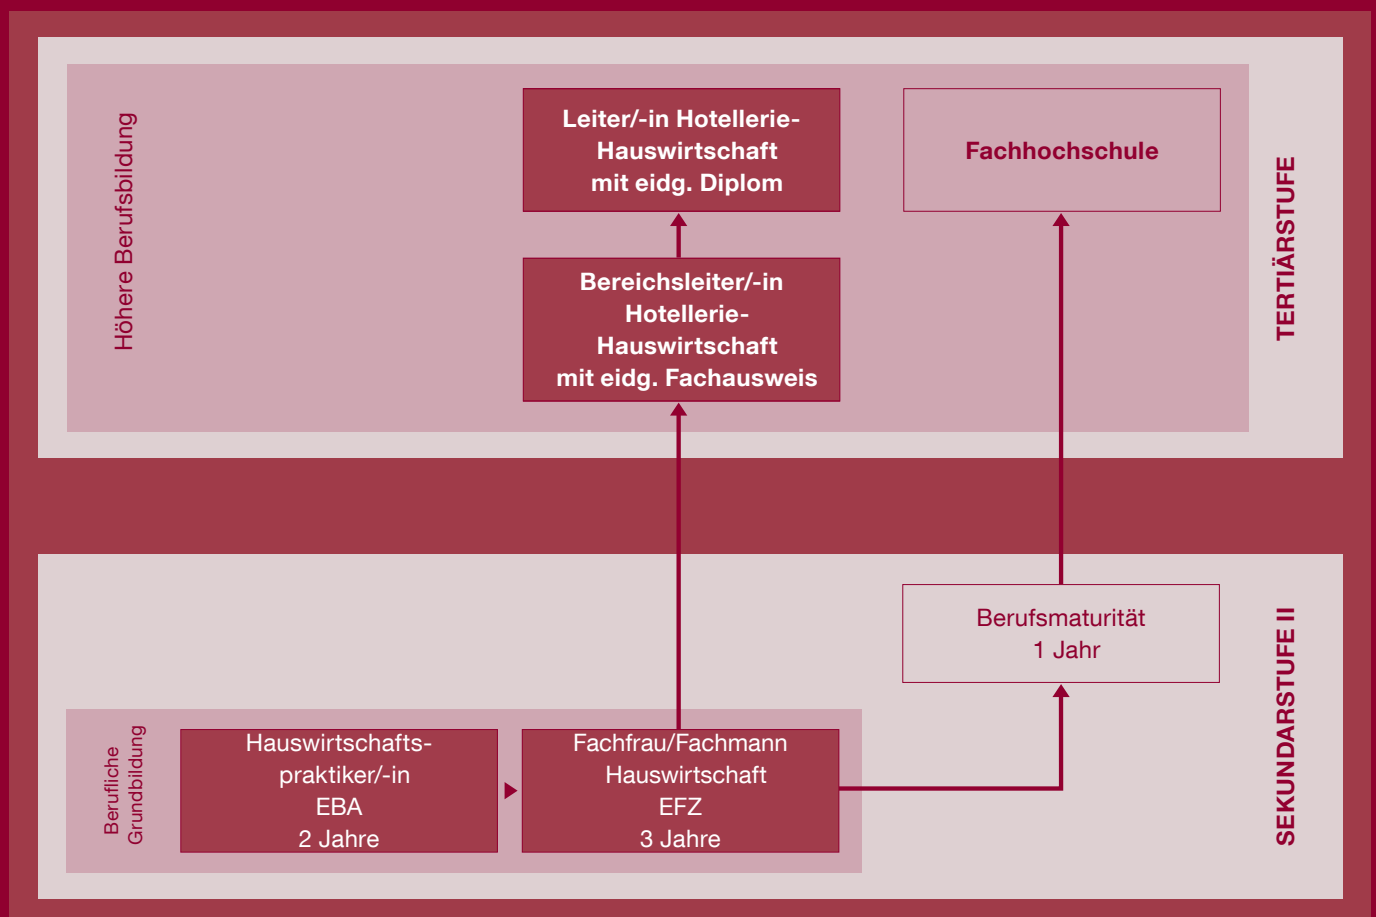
Höhere Berufsbildung

Leiter/-in Hotellerie-Hauswirtschaft mit eidg. Diplom

Fachhochschule

TERTIÄRSTUFE

Bereichsleiter/-in Hotellerie-Hauswirtschaft mit eidg. Fachausweis

Berufsmaturität
1 Jahr

Berufliche Grundbildung

Hauswirtschaftspraktiker/-in
EBA
2 Jahre

Fachfrau/Fachmann
Hauswirtschaft
EFZ
3 Jahre

SEKUNDARSTUFE II